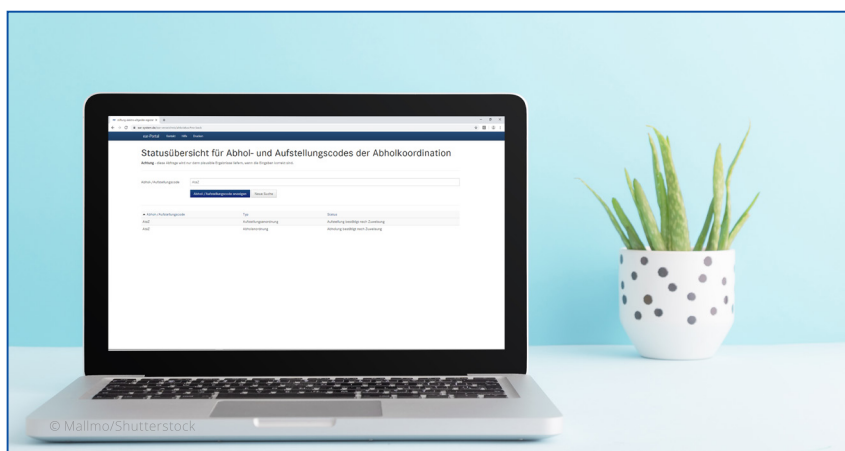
Statusübersicht für Abhol- und Aufstellungscodes der Abholkoordination

Abhol-/Aufstellungscode

Abhol-/Aufstellungscode anzeigen

Neue Suche

Abhol-/Aufstellungscode | Typ | Status

Aufstellungsanmeldung | Aufstellung bestätigt nach Zuweisung

Abholanmeldung | Abholung bestätigt nach Zuweisung

© Mallmo/Shutterstock